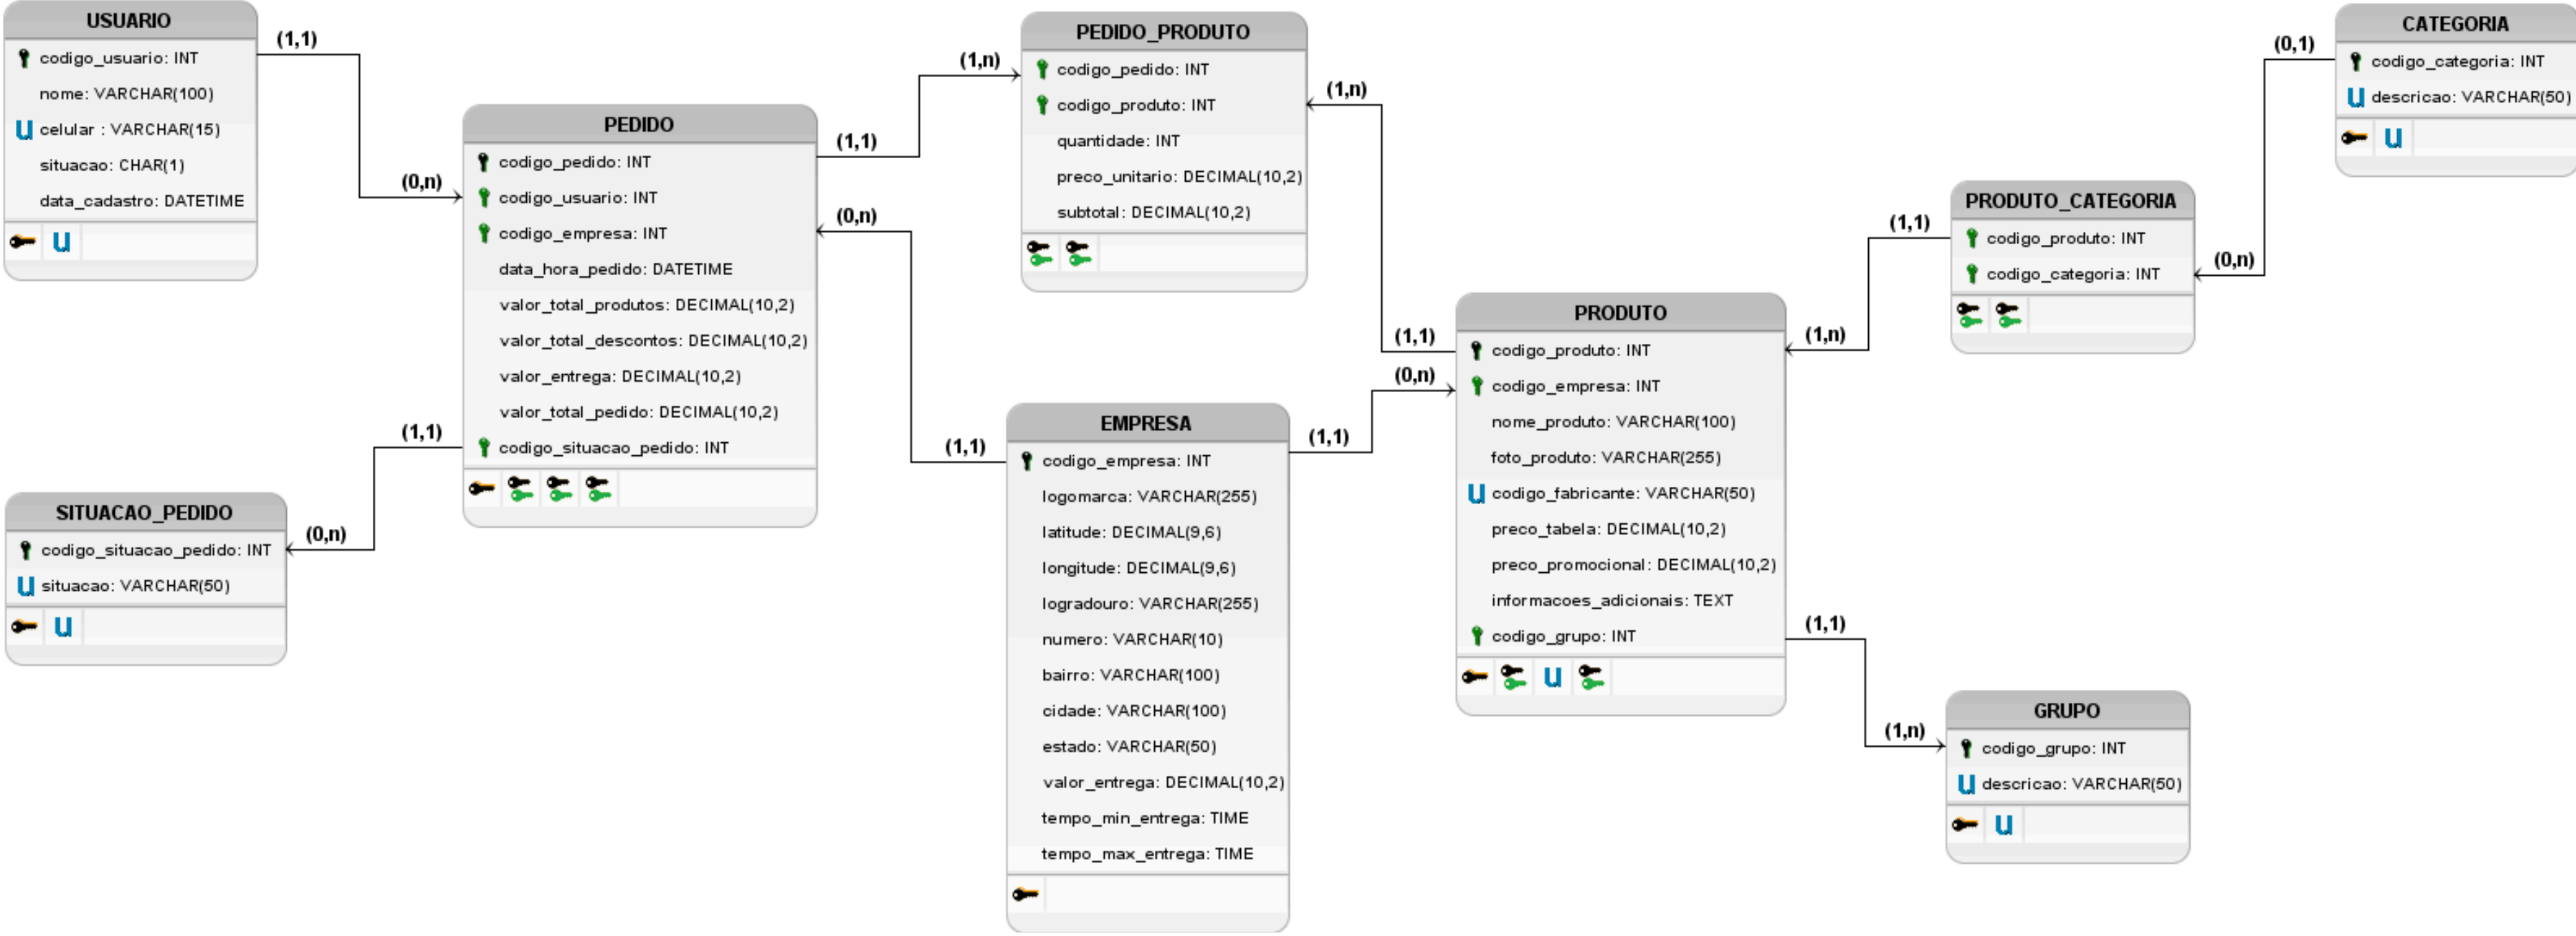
USUARIO
codigo_usuario: INT
nome: VARCHAR(100)
U celular : VARCHAR(15)
situacao: CHAR(1)
data_cadastro: DATETIME
U

(1,1)
(0,n)

PEDIDO
codigo_pedido: INT
codigo_usuario: INT
codigo_empresa: INT
data_hora_pedido: DATETIME
valor_total_produtos: DECIMAL(10,2)
valor_total_descontos: DECIMAL(10,2)
valor_entrega: DECIMAL(10,2)
valor_total_pedido: DECIMAL(10,2)
codigo_situacao_pedido: INT

(1,1)
(1,n)

PEDIDO_PRODUTO
codigo_pedido: INT
codigo_produto: INT
quantidade: INT
preco_unitario: DECIMAL(10,2)
subtotal: DECIMAL(10,2)

(1,n)

CATEGORIA
codigo_categoria: INT
U descricao: VARCHAR(50)
U

(0,1)

PRODUTO_CATEGORIA
codigo_produto: INT
codigo_categoria: INT

(1,1)
(0,n)

(0,n)

(1,1)

(1,1)
(0,n)

SITUACAO_PEDIDO
codigo_situacao_pedido: INT
U situacao: VARCHAR(50)
U

EMPRESA
codigo_empresa: INT
logomarca: VARCHAR(255)
latitude: DECIMAL(9,6)
longitude: DECIMAL(9,6)
logradouro: VARCHAR(255)
numero: VARCHAR(10)
bairro: VARCHAR(100)
cidade: VARCHAR(100)
estado: VARCHAR(50)
valor_entrega: DECIMAL(10,2)
tempo_min_entrega: TIME
tempo_max_entrega: TIME

(1,1)
(1,1)
(0,n)
(1,n)

PRODUTO
codigo_produto: INT
codigo_empresa: INT
nome_produto: VARCHAR(100)
foto_produto: VARCHAR(255)
U codigo_fabricante: VARCHAR(50)
preco_tabela: DECIMAL(10,2)
preco_promocional: DECIMAL(10,2)
informacoes_adicionais: TEXT
codigo_grupo: INT
U

(1,1)
(1,n)

GRUPO
codigo_grupo: INT
U descricao: VARCHAR(50)
U